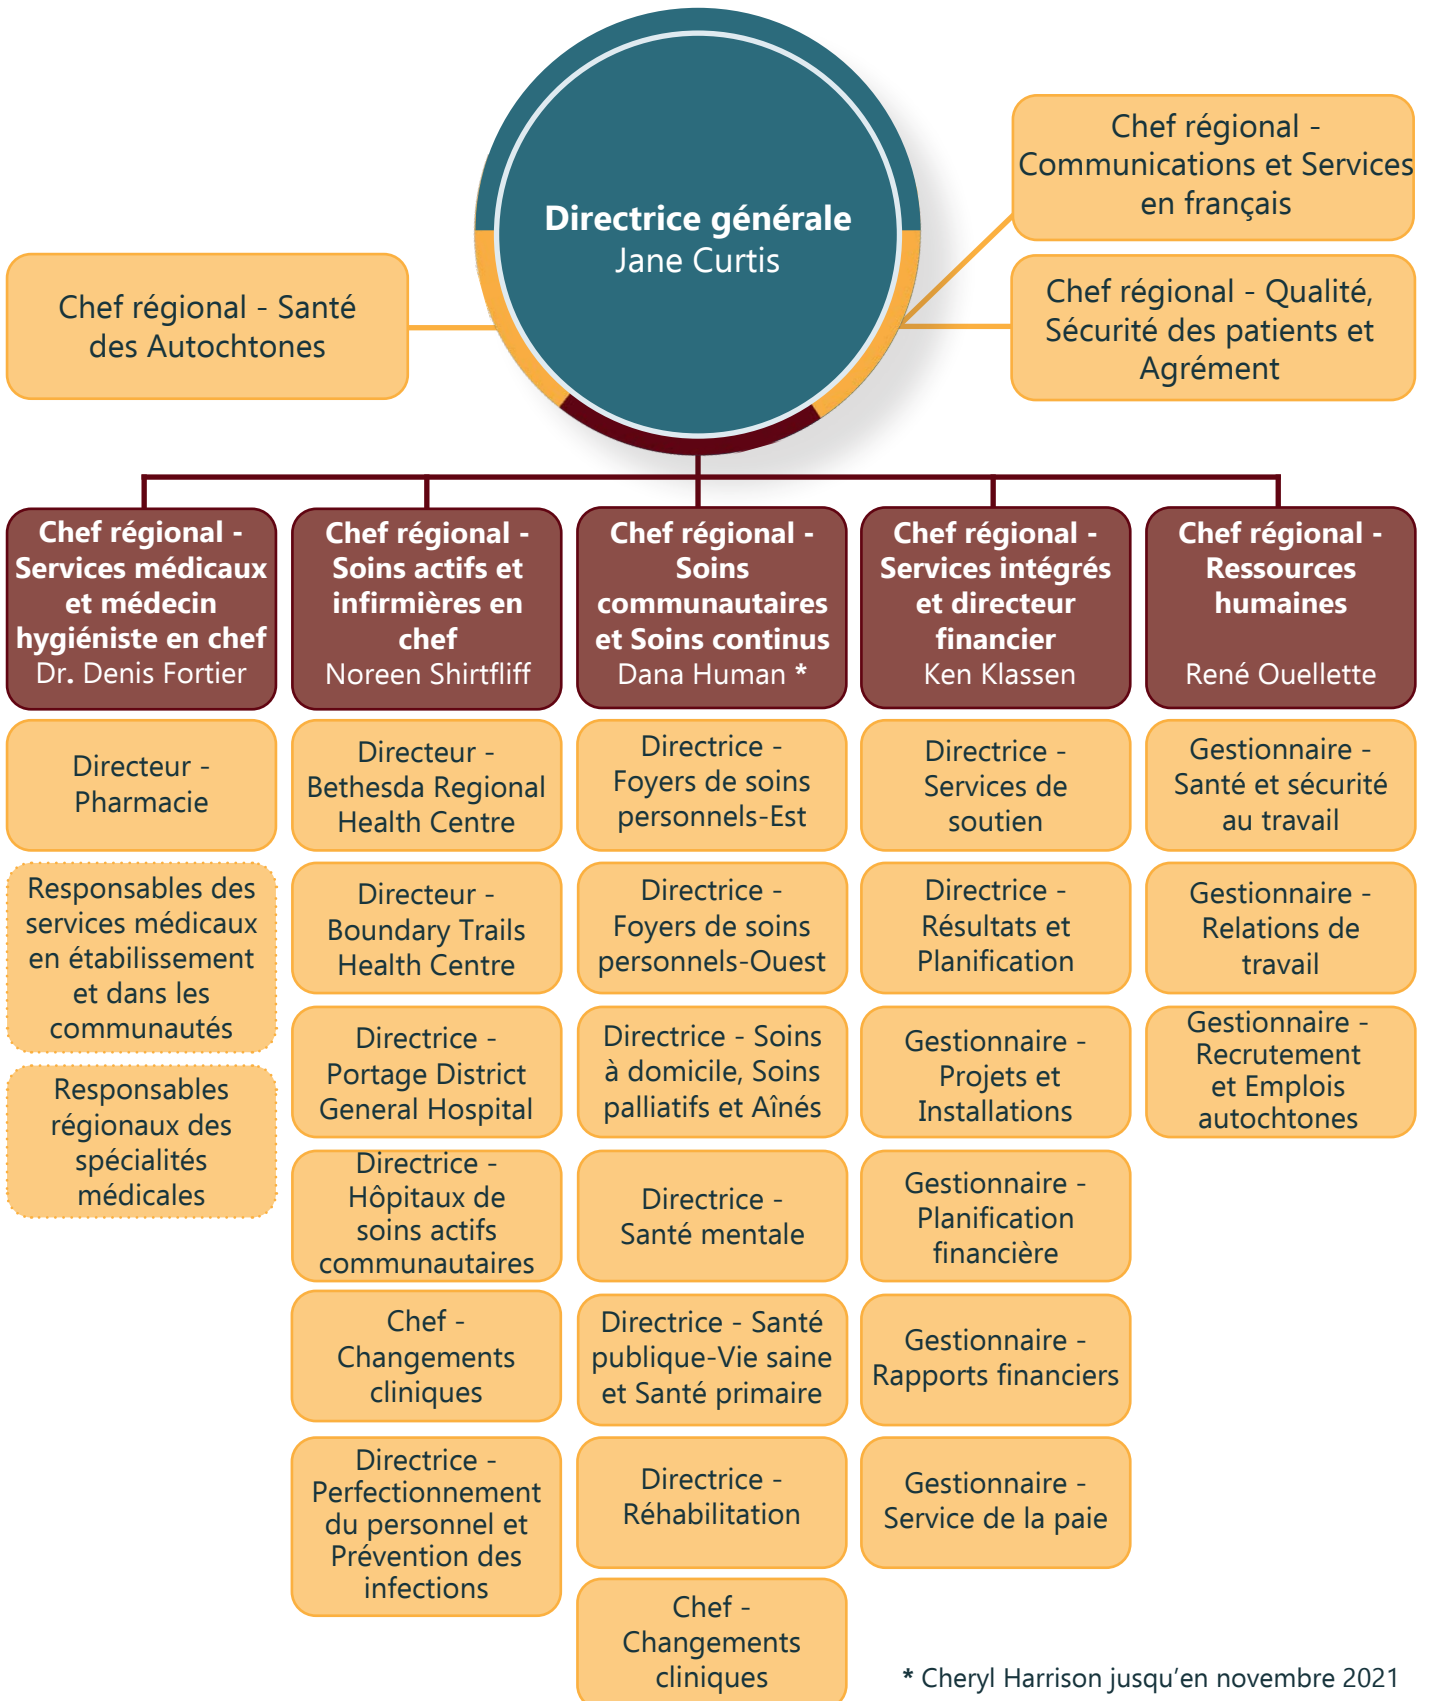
Directrice générale
Jane Curtis

Chef régional - Communications et Services en français

Chef régional - Santé des Autochtones

Chef régional - Qualité, Sécurité des patients et Agrément

Chef régional - Services médicaux et médecin hygiéniste en chef
Dr. Denis Fortier

Directeur - Pharmacie

Responsables des services médicaux en établissement et dans les communautés

Responsables régionaux des spécialités médicales

Chef régional - Soins actifs et infirmières en chef
Noreen Shirtfliff

Directeur - Bethesda Regional Health Centre

Directeur - Boundary Trails Health Centre

Directrice - Portage District General Hospital

Directrice - Hôpitaux de soins actifs communautaires

Chef - Changements cliniques

Directrice - Perfectionnement du personnel et Prévention des infections

Chef régional - Soins communautaires et Soins continus
Dana Human *

Directrice - Foyers de soins personnels-Est

Directrice - Foyers de soins personnels-Ouest

Directrice - Soins à domicile, Soins palliatifs et Aînés

Directrice - Santé mentale

Directrice - Santé publique-Vie saine et Santé primaire

Directrice - Réhabilitation

Chef - Changements cliniques

Chef régional - Services intégrés et directeur financier
Ken Klassen

Directrice - Services de soutien

Directrice - Résultats et Planification

Gestionnaire - Projets et Installations

Gestionnaire - Planification financière

Gestionnaire - Rapports financiers

Gestionnaire - Service de la paie

Chef régional - Ressources humaines
René Ouellette

Gestionnaire - Santé et sécurité au travail

Gestionnaire - Relations de travail

Gestionnaire - Recrutement et Emplois autochtones

* Cheryl Harrison jusqu'en novembre 2021